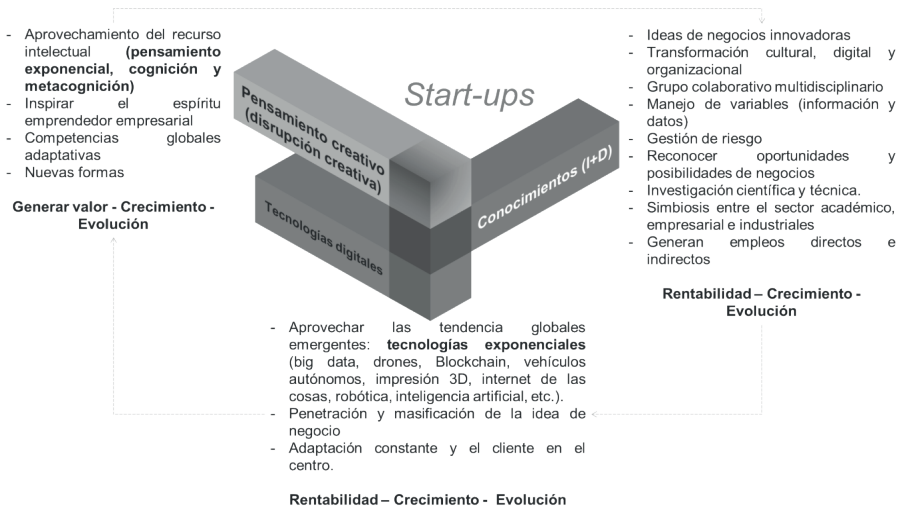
- Aprovechamiento del recurso intelectual **(pensamiento exponencial, cognición y metacognición)**
- Inspirar el espíritu emprendedor empresarial
- Competencias globales adaptativas
- Nuevas formas

**Generar valor - Crecimiento - Evolución**

Start-ups

Pensamiento creativo (disrupción creativa)

Conocimientos (I+D)

Tecnologías digitales

- Ideas de negocios innovadoras
- Transformación cultural, digital y organizacional
- Grupo colaborativo multidisciplinario
- Manejo de variables (información y datos)
- Gestión de riesgo
- Reconocer oportunidades y posibilidades de negocios
- Investigación científica y técnica.
- Simbiosis entre el sector académico, empresarial e industriales
- Generan empleos directos e indirectos

**Rentabilidad – Crecimiento - Evolución**

- Aprovechar las tendencia globales emergentes: **tecnologías exponenciales** (big data, drones, Blockchain, vehículos autónomos, impresión 3D, internet de las cosas, robótica, inteligencia artificial, etc.).
- Penetración y masificación de la idea de negocio
- Adaptación constante y el cliente en el centro.

**Rentabilidad – Crecimiento - Evolución**